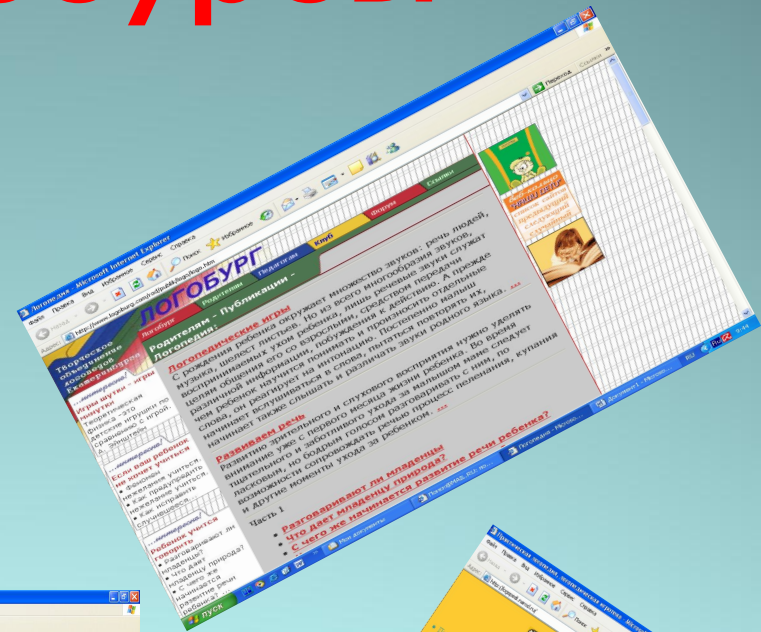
Логопедия - Microsoft Internet Explorer

Файл Правка Вид Избранное Сервис Справка

Назад Поиск Избранное

Адрес http://www.logoburg.com/

Переход Ссылки

ЛОГОБУРГ

Родителям Педагогам Клуб Форум Ссылки

Творческое объединение логопедов Екатеринбурга

Родителям - Публикации - Логопедия:

Логопедические игры

С рождения ребенка окружает множество звуков: речь людей, музыка, шелест листьев. Но из всего многообразия звуков, воспринимаемых ухом ребенка, лишь речевые звуки служат целям общения его со взрослыми, средством передачи различной информации, побуждения к действию. А прежде слова, он реагирует на интонацию. Постепенно начинает вслушиваться в слова, пытается повторить их, начинает также слышать и различать звуки родного языка. ...

Развиваем речь

Развитие зрительного и слухового восприятия нужно уделять внимание уже с первого месяца жизни ребенка. Во время тщательного и заботливого ухода за малышом маме следует ласковым, но бодрым голосом разговаривать с ним, по возможности сопровождать речью процесс пеленания, купания и другие моменты ухода за ребенком. ...

Часть 1

Разговаривают ли младенцы
Что дает младенцу природа?
С чего же начинается развитие речи ребенка?

Игры шутки-минутки

Если ваш ребенок не хочет учиться

Ребенок учится говорить

пуск

Мои документы

Логопедия - Micros...

Документ1 - Microso...

RU

9:44